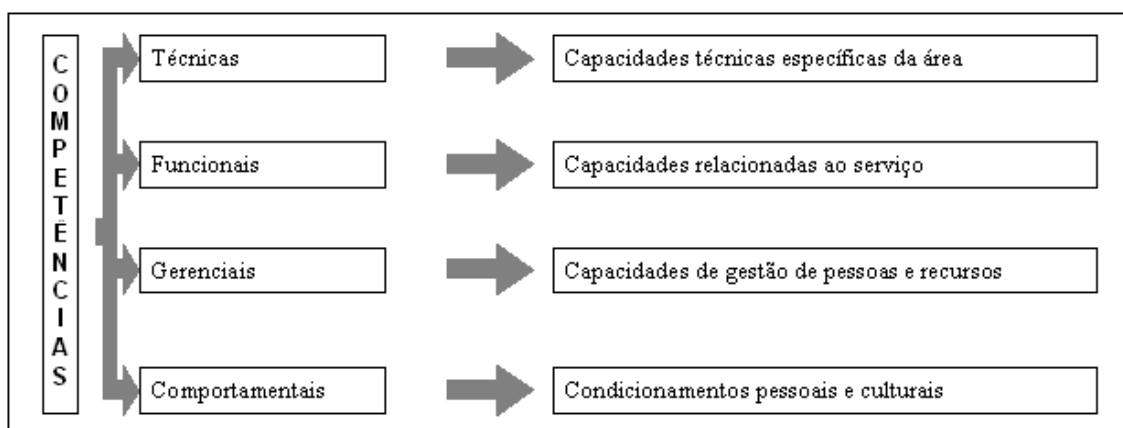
C
O
M
P
E
T
Ê
N
C
I
A
S

Técnicas

Capacidades técnicas específicas da área

Funcionais

Capacidades relacionadas ao serviço

Gerenciais

Capacidades de gestão de pessoas e recursos

Comportamentais

Condicionamentos pessoais e culturais